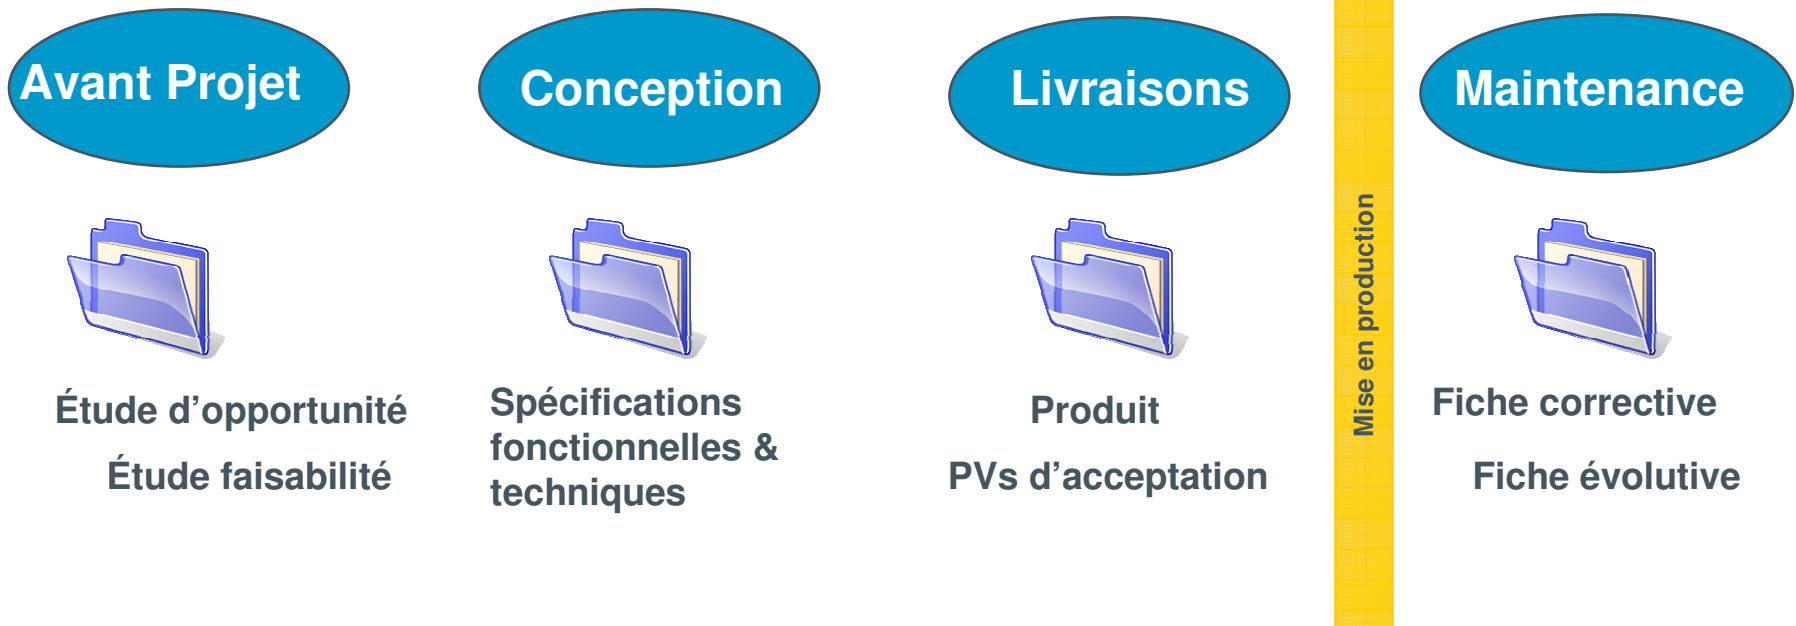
Avant Projet

Étude d’opportunité

Étude faisabilité

Conception

Spécifications fonctionnelles & techniques

Livraisons

Produit

PVs d’acceptation

Mise en production

Maintenance

Fiche corrective

Fiche évolutive